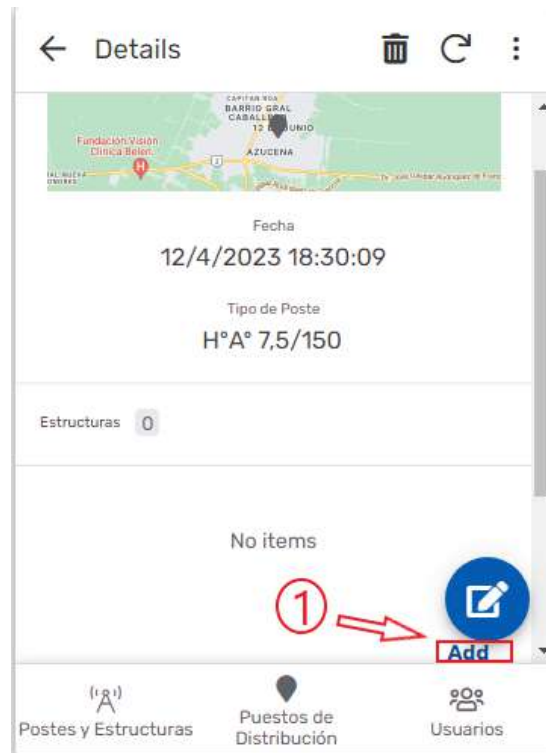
Details

CAPITAN ROA
BARRIO GRAL CABALLERO
12 DE JUNIO
Fundación Visión Clínica Belén
AZUCENA

Fecha
12/4/2023 18:30:09

Tipo de Poste
H°A° 7,5/150

Estructuras 0

No items

①

Add

Postes y Estructuras
Puestos de Distribución
Usuarios